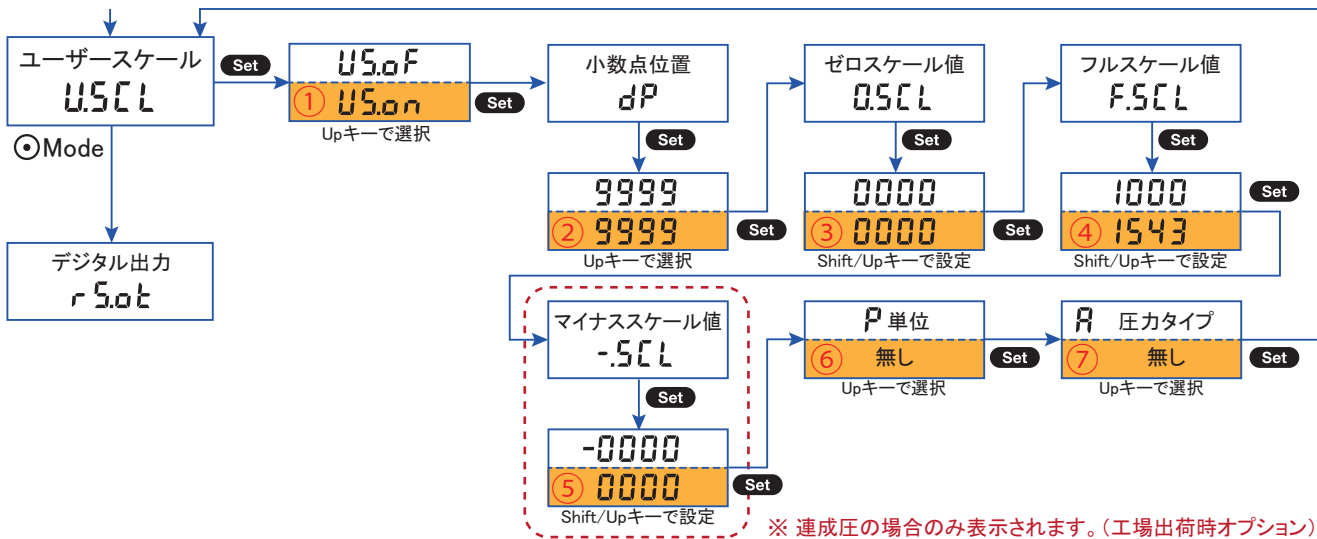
ユーザースケール
U.SCL

Set

US.oF
① US.on
Set
Upキーで選択

小数点位置
dP
Set
9999
② 9999
Set
Upキーで選択

ゼロスケール値
0.SCL
Set
0000
③ 0000
Set
Shift/Upキーで設定

フルスケール値
F.SCL
Set
1000
Set
④ 1543
Shift/Upキーで設定

Mode

デジタル出力
r5.ot

マイナススケール値
-.SCL
Set
-0000
⑤ 0000
Set
Shift/Upキーで設定

P 単位
⑥ 無し
Set
Upキーで選択

A 圧力タイプ
⑦ 無し
Set
Upキーで選択

※ 連成圧の場合のみ表示されます。（工場出荷時オプション）